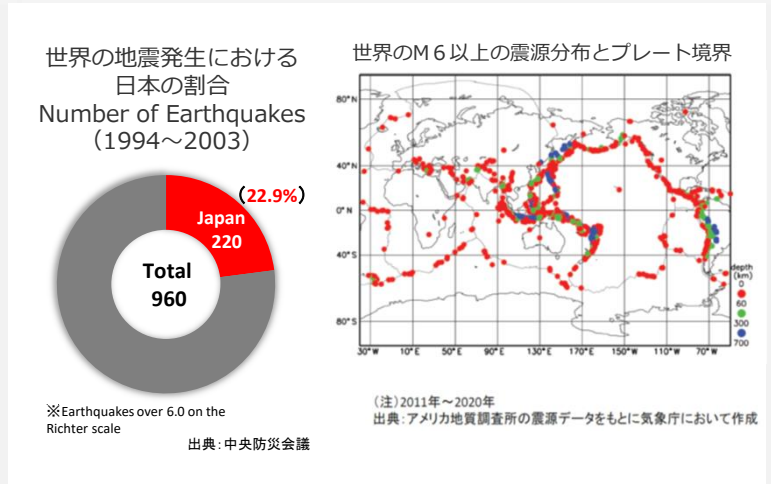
世界の地震発生における
日本の割合
Number of Earthquakes
（1994～2003）

（22.9%）
Japan
220

Total
960

※Earthquakes over 6.0 on the Richter scale

出典：中央防災会議

世界のM６以上の震源分布とプレート境界

80°N
40°N
0°N
40°S
80°S

30°W
10°E
50°E
90°E
130°E
170°E
150°W
110°W
70°W

depth
(km)
0
60
300
700

（注）2011年～2020年
出典：アメリカ地質調査所の震源データをもとに気象庁において作成